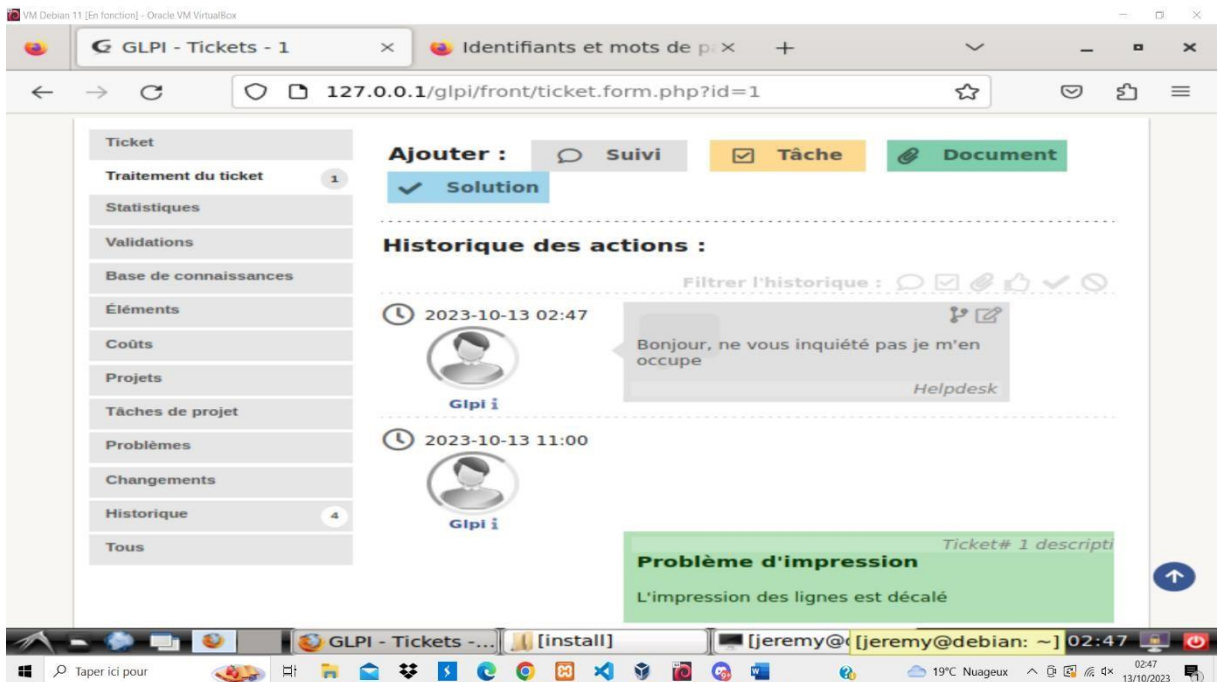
VM Debian 11 [En fonction] - Oracle VM VirtualBox

GLPI - Tickets - 1

Identifiants et mots de p

127.0.0.1/glpi/front/ticket.form.php?id=1

Ticket
Traitement du ticket 1
Statistiques
Validations
Base de connaissances
Éléments
Coûts
Projets
Tâches de projet
Problèmes
Changements
Historique 4
Tous

Ajouter : Suivi Tâche Document Solution

Historique des actions :

Filtrer l'historique :

2023-10-13 02:47

Bonjour, ne vous inquiété pas je m'en occupe

Helpdesk

Glpi

2023-10-13 11:00

Glpi

Ticket# 1 descripti

Problème d'impression

L'impression des lignes est décalé

GLPI - Tickets -... [install] [jeremy@ [jeremy@debian: ~] 02:47

Taper ici pour

19°C Nuageux 02:47 13/10/2023